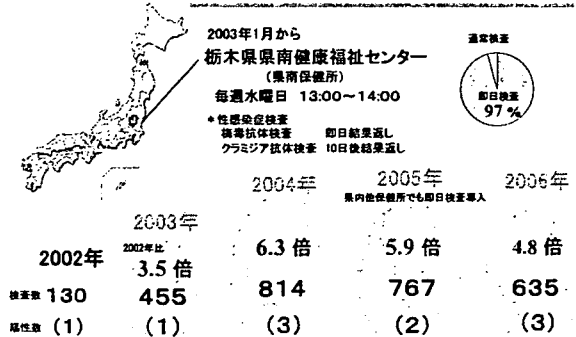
2003年1月から
栃木県県南健康福祉センター
(県南保健所)
毎週水曜日 13:00~14:00

* 性感染症検査
梅毒抗体検査 即日結果返し
クラミジア抗体検査 10日後結果返し

通常検査
即日検査
97 %

2003年
2004年
2005年
県内他保健所でも即日検査導入
2006年

2002年
2002年比
3.5 倍
6.3 倍
5.9 倍
4.8 倍

検査数 130 455 814 767 635
陽性数 (1) (1) (3) (2) (3)